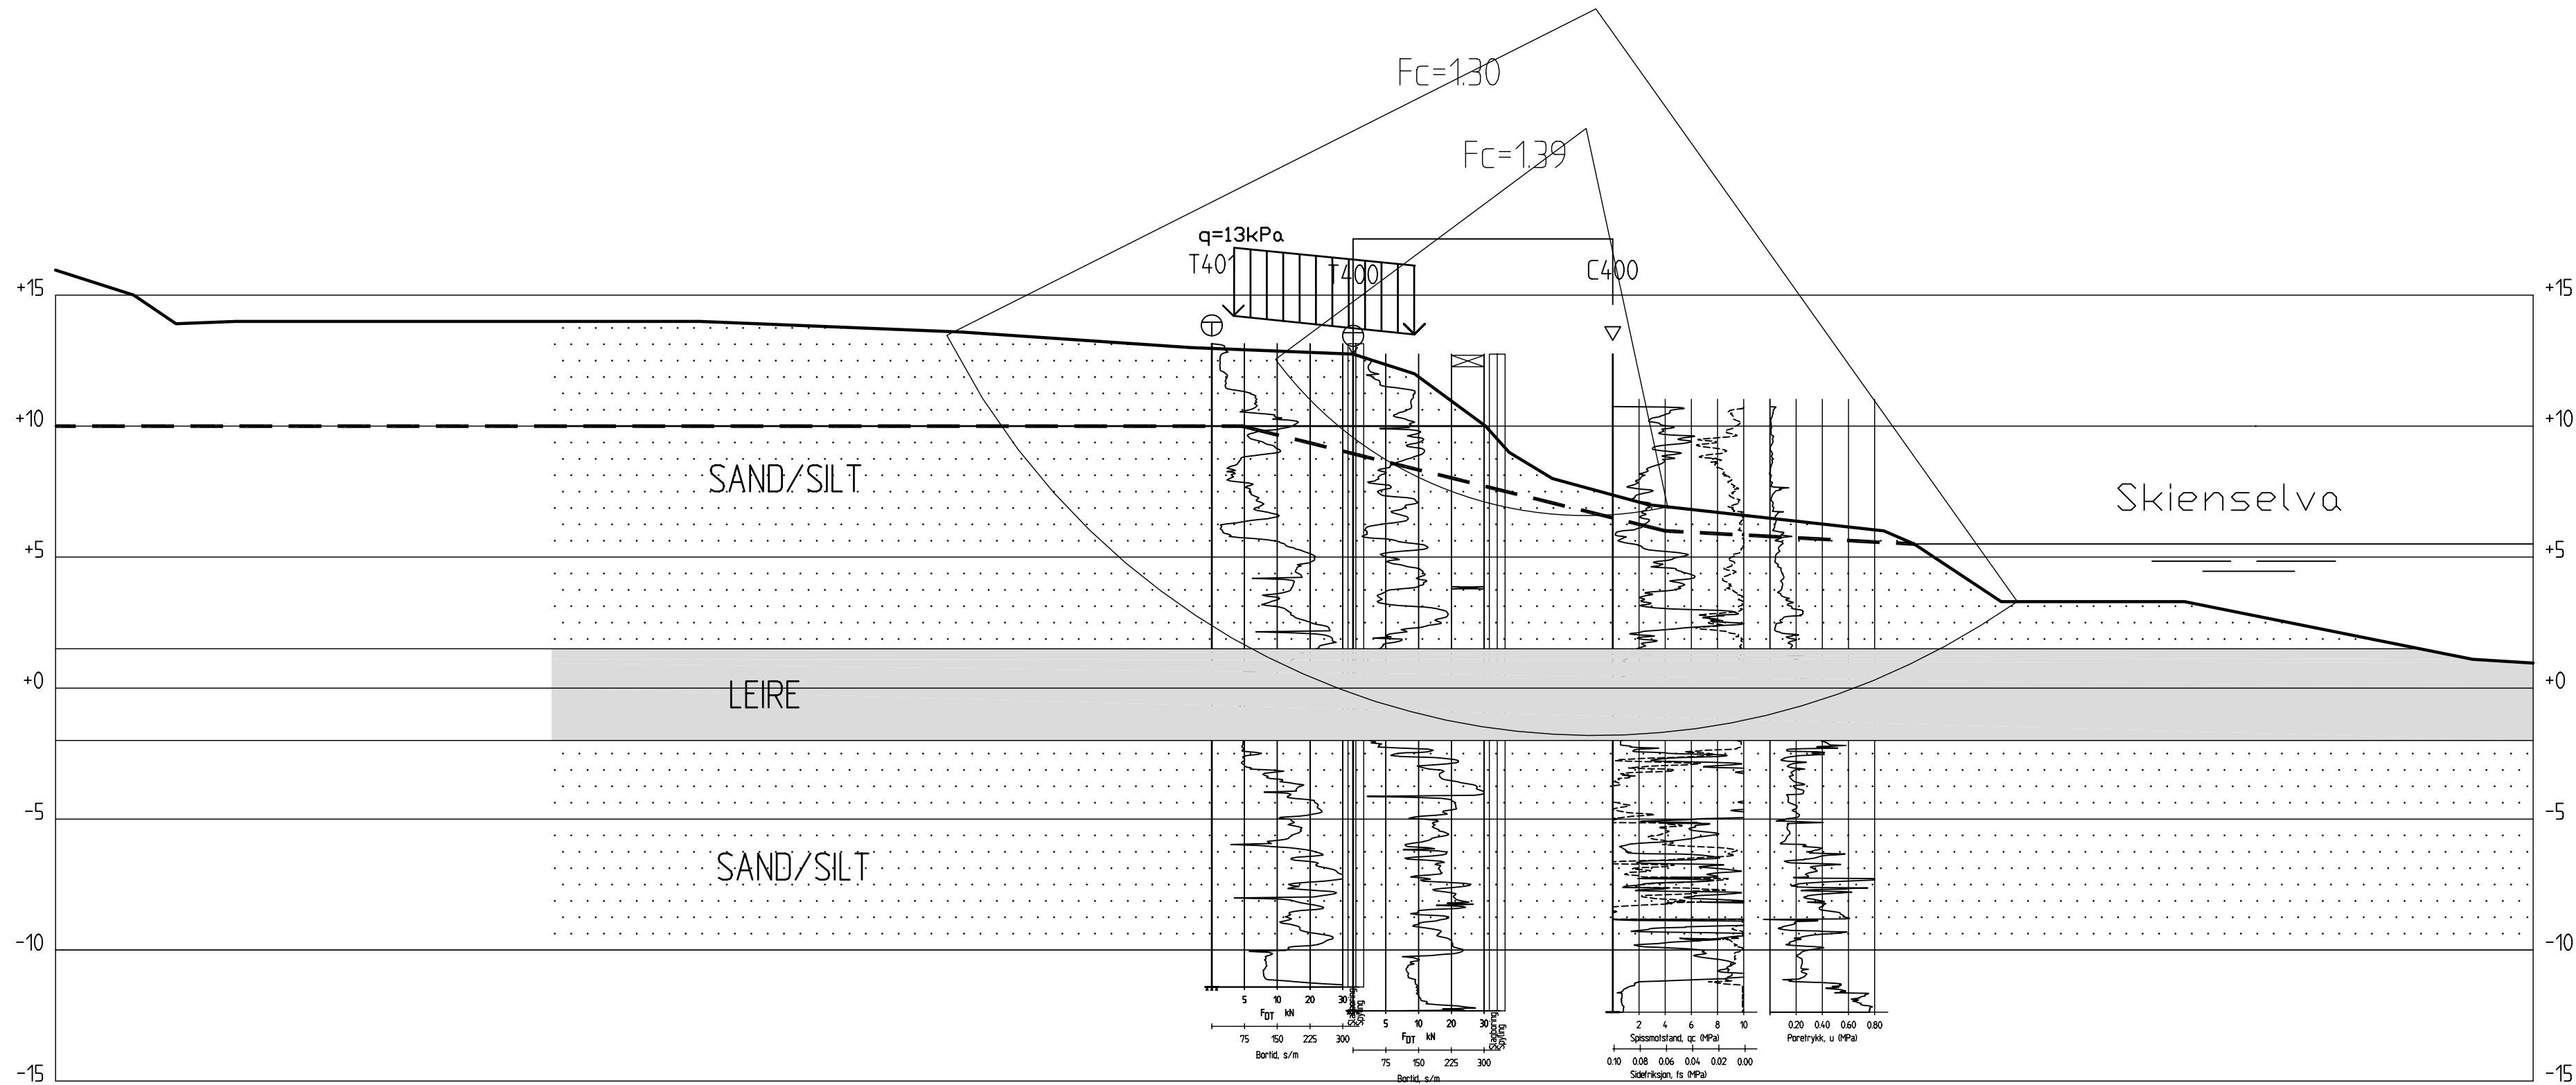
Fc=1.30

Fc=1.39

q=13kPa

T401

T400

C400

+15

+10

+5

+0

-5

-10

-15

+15

+10

+5

+0

-5

-10

-15

SAND/SILT

Skienselva

LEIRE

SAND/SILT

5 10 20 30
$F_{DT}$ kN
75 150 225 300
Bortid, s/m

Slagboring
Spyling

5 10 20 30
$F_{DT}$ kN
75 150 225 300
Bortid, s/m

Slagboring
Spyling

2 4 6 8 10
Spissmotstand, qc (MPa)
0.10 0.08 0.06 0.04 0.02 0.00
Sidefriksjon, fs (MPa)

0.20 0.40 0.60 0.80
Poretrykk, u (MPa)